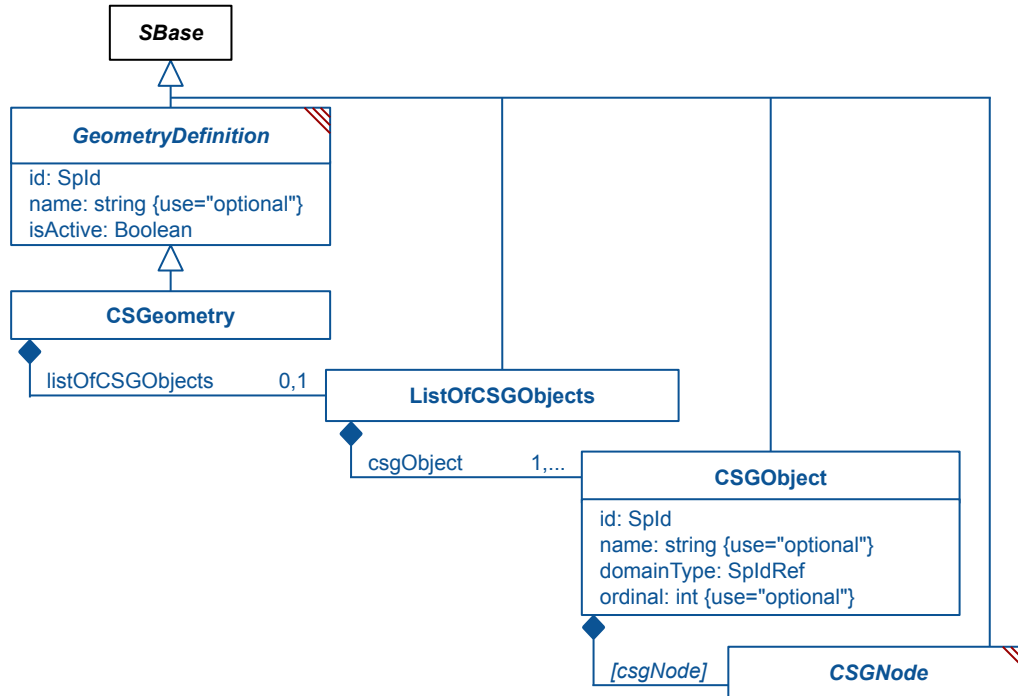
SBase

GeometryDefinition

id: SpId
name: string {use="optional"}
isActive: Boolean

CSGeometry

listOfCSGObjects 0,1

ListOfCSGObjects

csgObject 1,...

CSGObject

id: SpId
name: string {use="optional"}
domainType: SpIdRef
ordinal: int {use="optional"}

[csgNode]

CSGNode